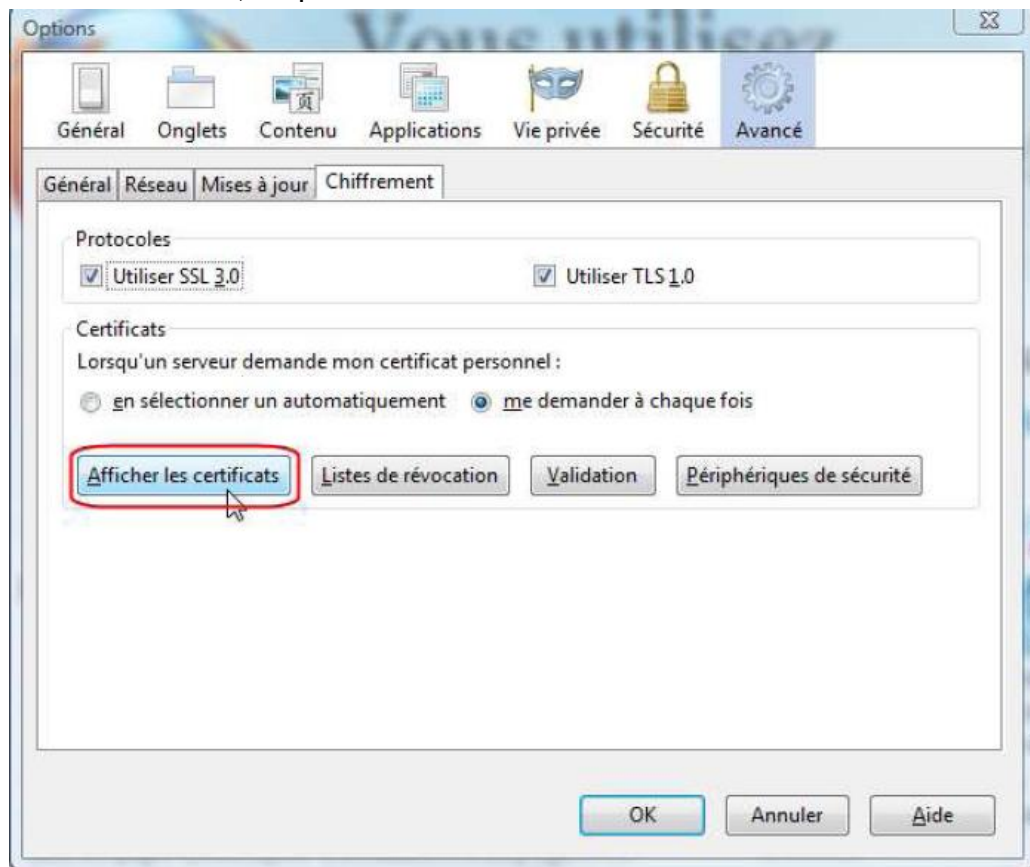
Options

Vous utilisez

Général Onglets Contenu Applications Vie privée Sécurité Avancé

Général Réseau Mises à jour Chiffrement

Protocoles

Utiliser SSL 3.0

Utiliser TLS 1.0

Certificats

Lorsqu'un serveur demande mon certificat personnel :

en sélectionner un automatiquement

me demander à chaque fois

Afficher les certificats

Listes de révocation

Validation

Périphériques de sécurité

OK

Annuler

Aide